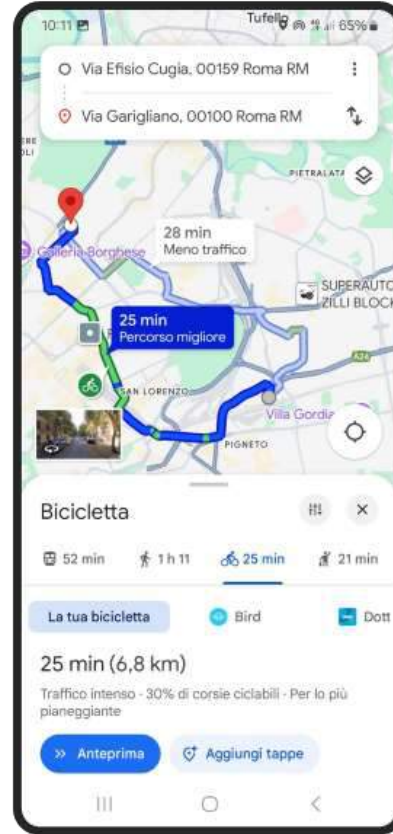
10:11 Tufello 65%

Via Efisio Cugia, 00159 Roma RM

Via Garigliano, 00100 Roma RM

PIETRALATA

28 min
Meno traffico

Galleria Borghese

SUPERAUTO ZILLI BLOCK

25 min
Percorso migliore

SAN LORENZO

Villa Gordiani

PIGNETO

A24

Bicicletta

52 min   1 h 11   25 min   21 min

La tua bicicletta   Bird   Dott

25 min (6,8 km)

Traffico intenso · 30% di corsie ciclabili · Per lo più pianeggiante

Anteprima   Aggiungi tappe